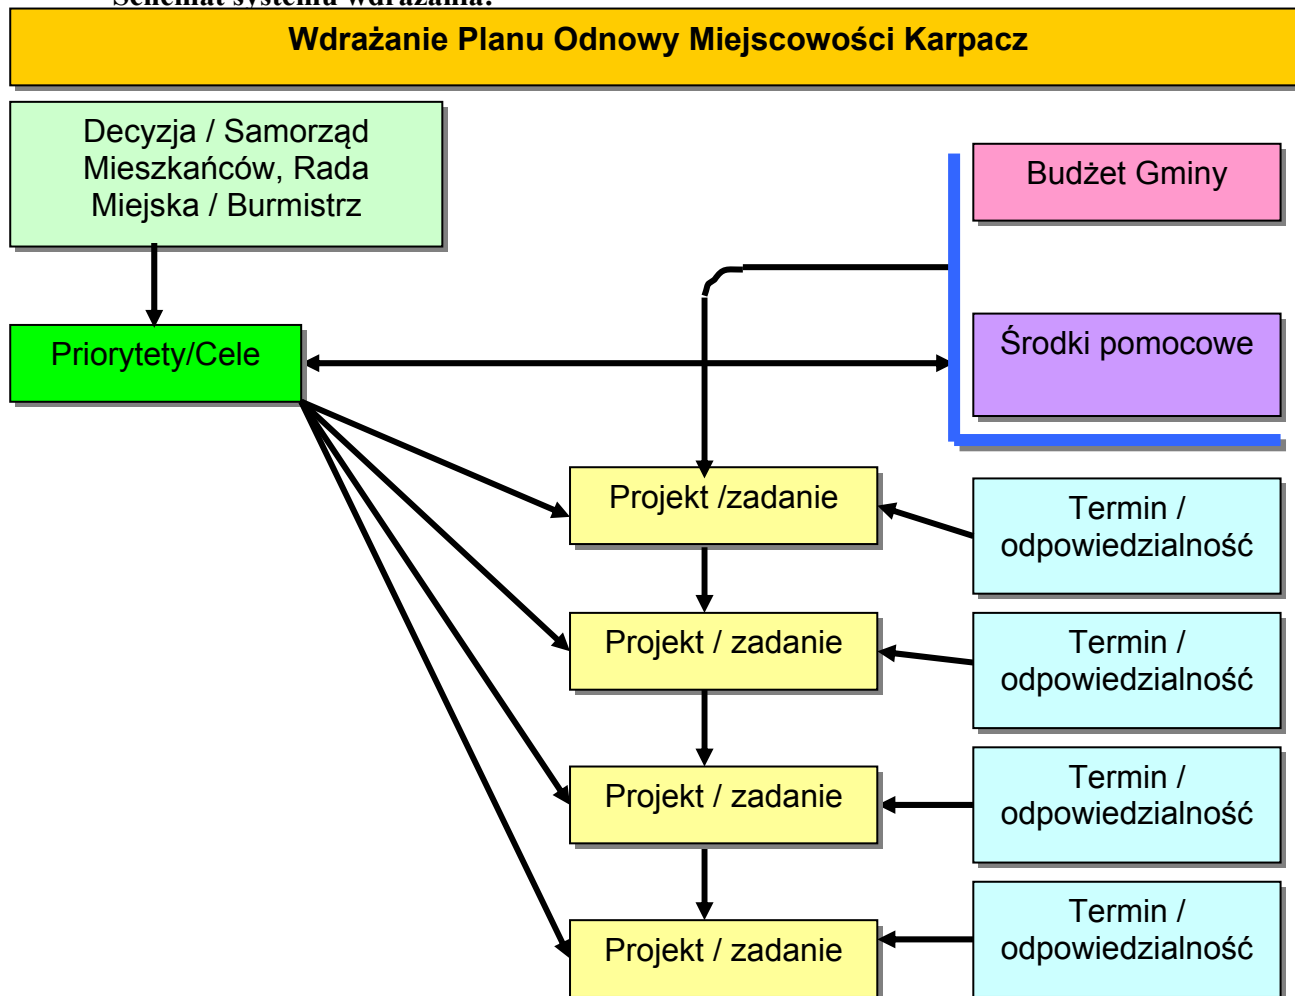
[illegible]

Wdrażanie Planu Odnowy Miejscowości Karpacz

Decyzja / Samorząd Mieszkańców, Rada Miejska / Burmistrz

Budżet Gminy

Priorytety/Cele

Środki pomocowe

Projekt /zadanie

Termin / odpowiedzialność

Projekt / zadanie

Termin / odpowiedzialność

Projekt / zadanie

Termin / odpowiedzialność

Projekt / zadanie

Termin / odpowiedzialność